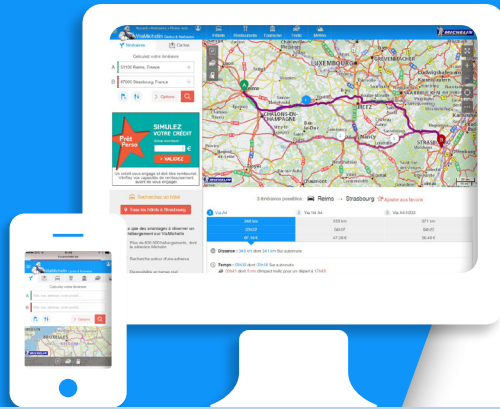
ViaMichelin

MICHELIN

Hôtels Restaurants Tourisme Trafic Météo

Itinéraire Cartes

Calculez votre itinéraire

A 51100 Reims, France

B 67000 Strasbourg, France

Options

SIMULEZ VOTRE CRÉDIT

Prêt Perso

€

> VALIDEZ

Recherchez un hôtel

Tous les hôtels à Strasbourg

LUXEMBOURG

CHALONS-EN-CHAMPAGNE

METZ

STRASBOURG

3 itinéraires proposés : Reims → Strasbourg Ajouter aux favoris

Via A4 Via N4, A4 Via A4/A350

Distance : 344 km dont 341 km Sur autoroute

Temps : 03h30 dont 03h18 Sur autoroute

ViaMichelin

Calculez votre itinéraire

MICHELIN